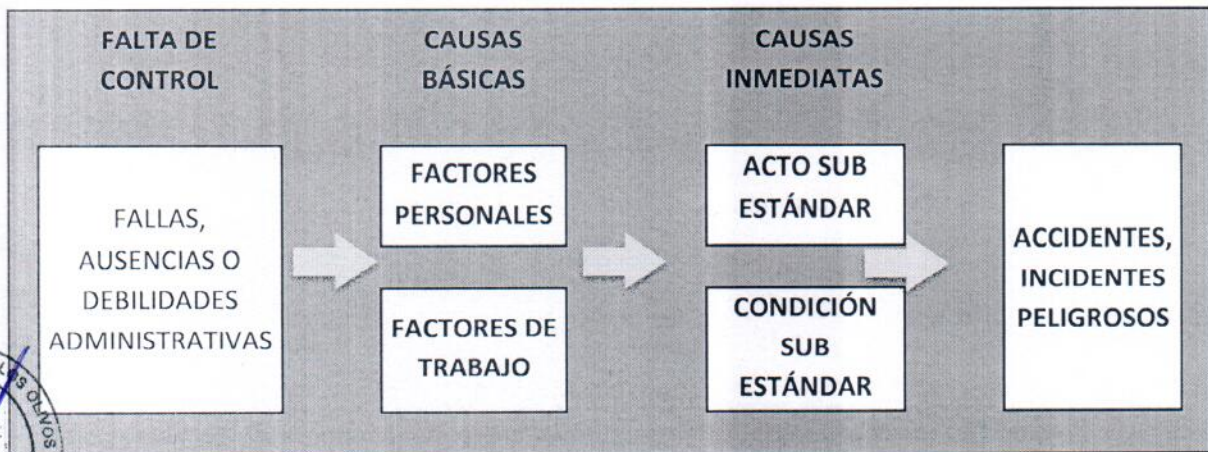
FALTA DE CONTROL

CAUSAS BÁSICAS

CAUSAS INMEDIATAS

FALLAS, AUSENCIAS O DEBILIDADES ADMINISTRATIVAS

FACTORES PERSONALES

FACTORES DE TRABAJO

ACTO SUB ESTÁNDAR

CONDICIÓN SUB ESTÁNDAR

ACCIDENTES, INCIDENTES PELIGROSOS

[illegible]